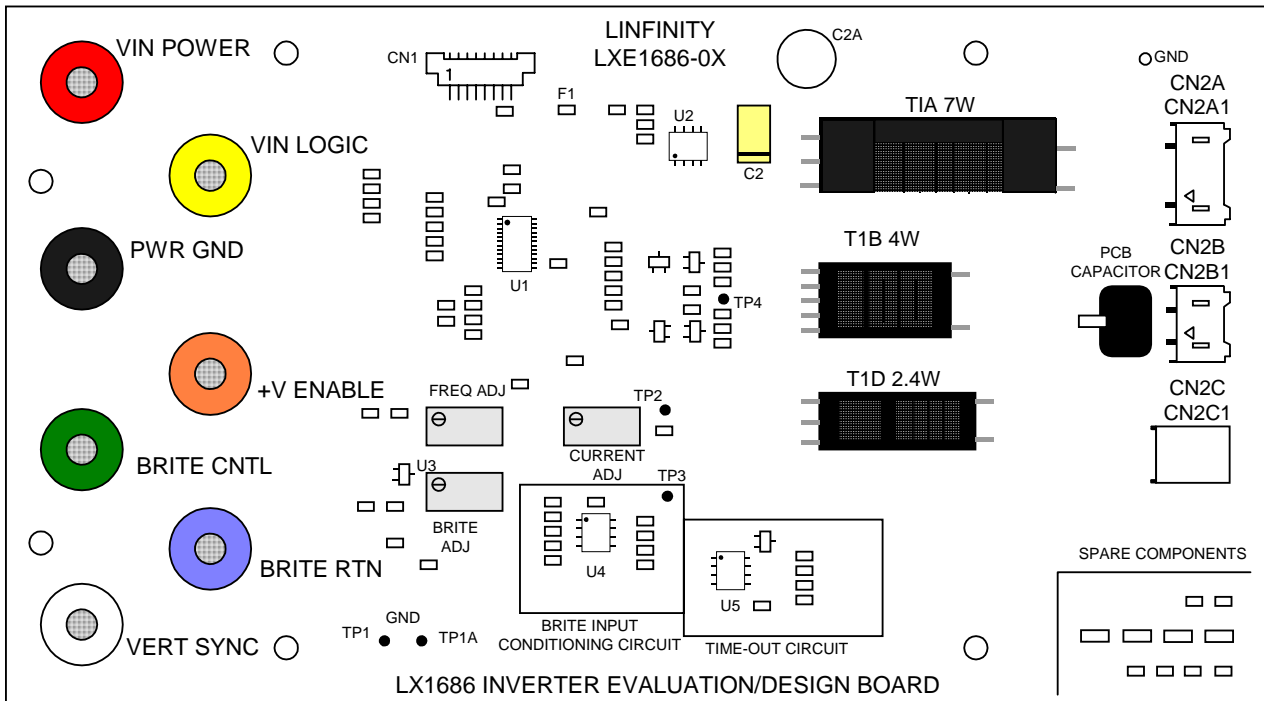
VIN POWER

CN1

1

LINFINITY
LXE1686-0X

C2A

GND

CN2A
CN2A1

F1

U2

TIA 7W

VIN LOGIC

C2

U1

T1B 4W

CN2B

PWR GND

PCB CAPACITOR

CN2B1

TP4

+V ENABLE

FREQ ADJ

T1D 2.4W

CN2C
CN2C1

TP2

CURRENT ADJ

TP3

U3

BRITE CNTL

BRITE ADJ

U4

U5

BRITE RTN

SPARE COMPONENTS

GND

TP1

TP1A

VERT SYNC

BRITE INPUT CONDITIONING CIRCUIT

TIME-OUT CIRCUIT

LX1686 INVERTER EVALUATION/DESIGN BOARD